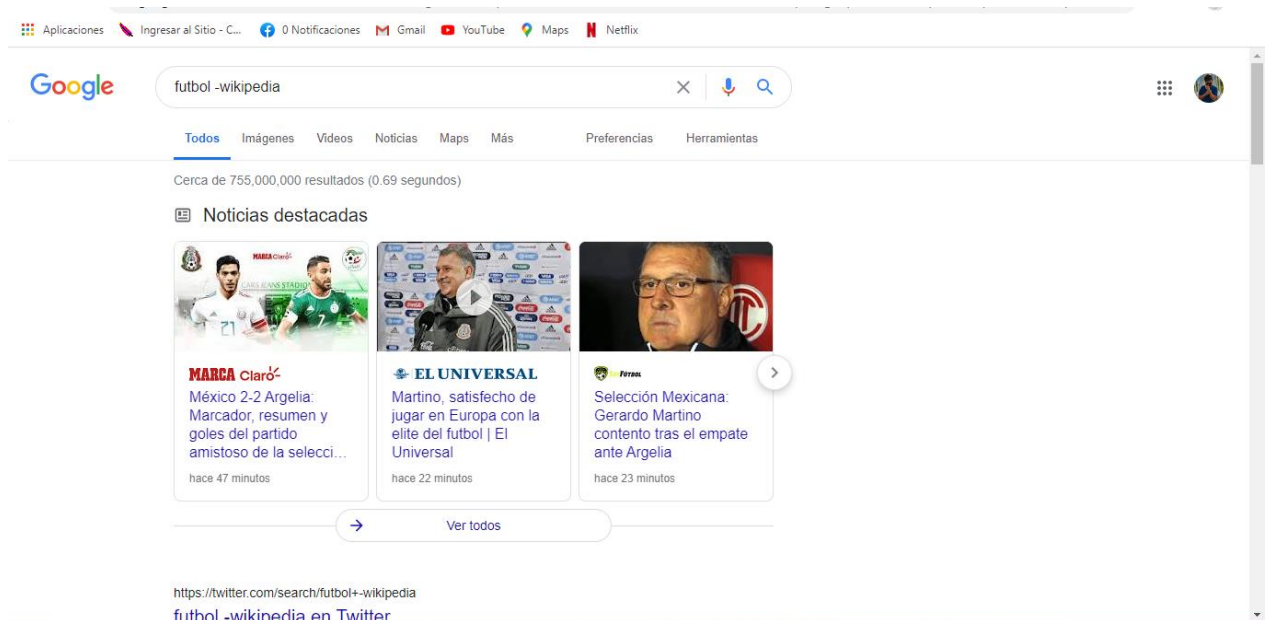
Aplicaciones Ingresar al Sitio - C... 0 Notificaciones Gmail YouTube Maps Netflix

Google

futbol -wikipedia

Todos Imágenes Videos Noticias Maps Más Preferencias Herramientas

Cerca de 755,000,000 resultados (0.69 segundos)

Noticias destacadas

MARCA Claro

MARCA Claro
México 2-2 Argelia: Marcador, resumen y goles del partido amistoso de la selecci…
hace 47 minutos

EL UNIVERSAL
Martino, satisfecho de jugar en Europa con la elite del futbol | El Universal
hace 22 minutos

FUTBOL
Selección Mexicana: Gerardo Martino contento tras el empate ante Argelia
hace 23 minutos

Ver todos

https://twitter.com/search/futbol+-wikipedia
futbol -wikipedia en Twitter